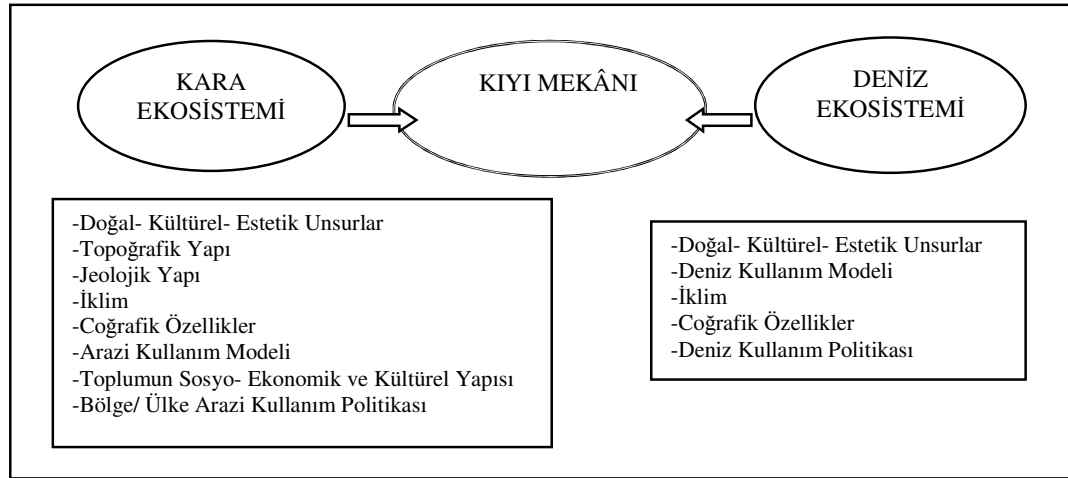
KARA EKOSİSTEMİ

KIYI MEKÂNI

DENİZ EKOSİSTEMİ

-Doğal- Kültürel- Estetik Unsurlar
-Topoğrafik Yapı
-Jeolojik Yapı
-İklim
-Coğrafik Özellikler
-Arazi Kullanım Modeli
-Toplumun Sosyo- Ekonomik ve Kültürel Yapısı
-Bölge/ Ülke Arazi Kullanım Politikası

-Doğal- Kültürel- Estetik Unsurlar
-Deniz Kullanım Modeli
-İklim
-Coğrafik Özellikler
-Deniz Kullanım Politikası